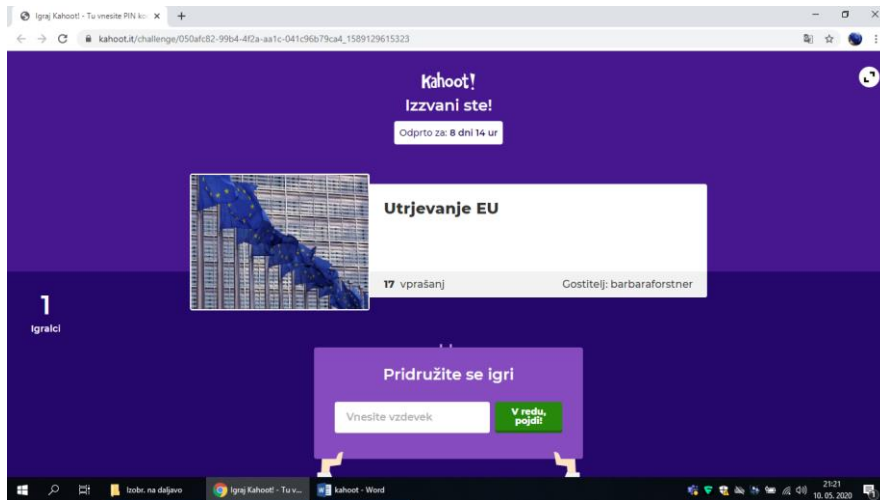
Igraj Kahoot! - Tu vnesite PIN ko ×

kahoot.it/challenge/050afc82-99b4-4f2a-aa1c-041c96b79ca4_1589129615323

Kahoot!

Izzvani ste!

Odprto za: 8 dni 14 ur

Utrjevanje EU

17 vprašanj

Gostitelj: barbaraforstner

1

Igralci

Pridružite se igri

Vnesite vzdevek

V redu, pojdi!

Izobr. na daljavo

Igraj Kahoot! - Tu v...

kahoot - Word

21:21
10. 05. 2020